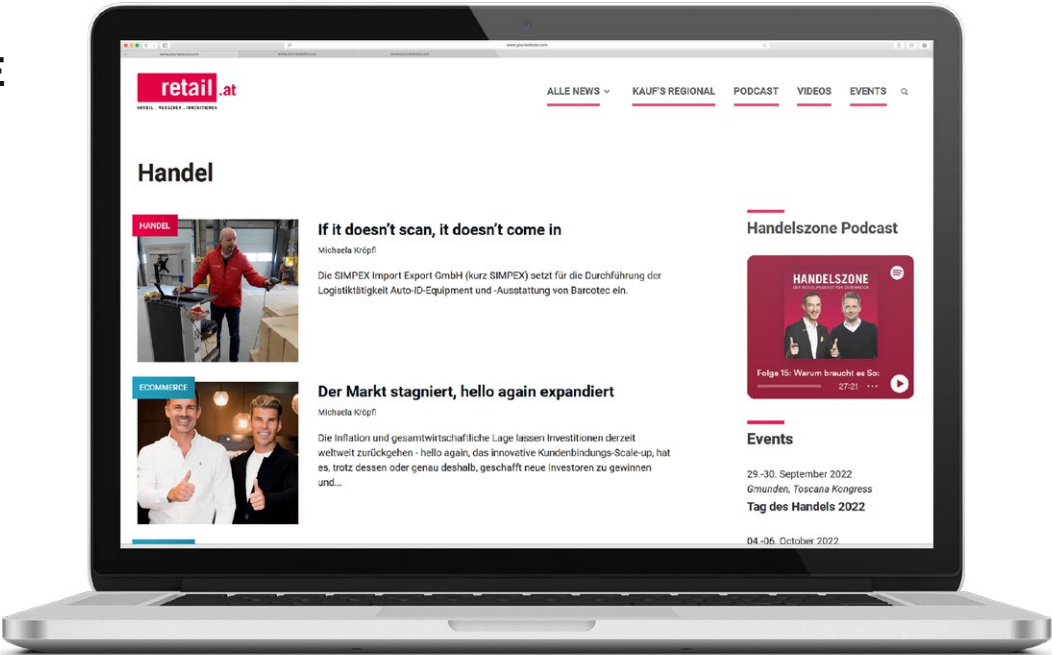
E

www.yourwebsite.com

retail.at
HANDEL . MENSCHEN . INNOVATIONEN

ALLE NEWS
KAUF'S REGIONAL
PODCAST
VIDEOS
EVENTS

Handel

HANDEL

If it doesn't scan, it doesn't come in

Michaela Kröpfl

Die SIMPEX Import Export GmbH (kurz SIMPEX) setzt für die Durchführung der Logistiktätigkeit Auto-ID-Equipment und -Ausstattung von Barcotec ein.

ECOMMERCE

Der Markt stagniert, hello again expandiert

Michaela Kröpfl

Die Inflation und gesamtwirtschaftliche Lage lassen Investitionen derzeit weltweit zurückgehen - hello again, das innovative Kundenbindungs-Scale-up, hat es, trotz dessen oder genau deshalb, geschafft neue Investoren zu gewinnen und...

Handelszone Podcast

HANDELSZONE

Folge 15: Warum braucht es So
27:21

Events

29.-30. September 2022
Gmunden, Toscana Kongress
Tag des Handels 2022

04.-06. October 2022